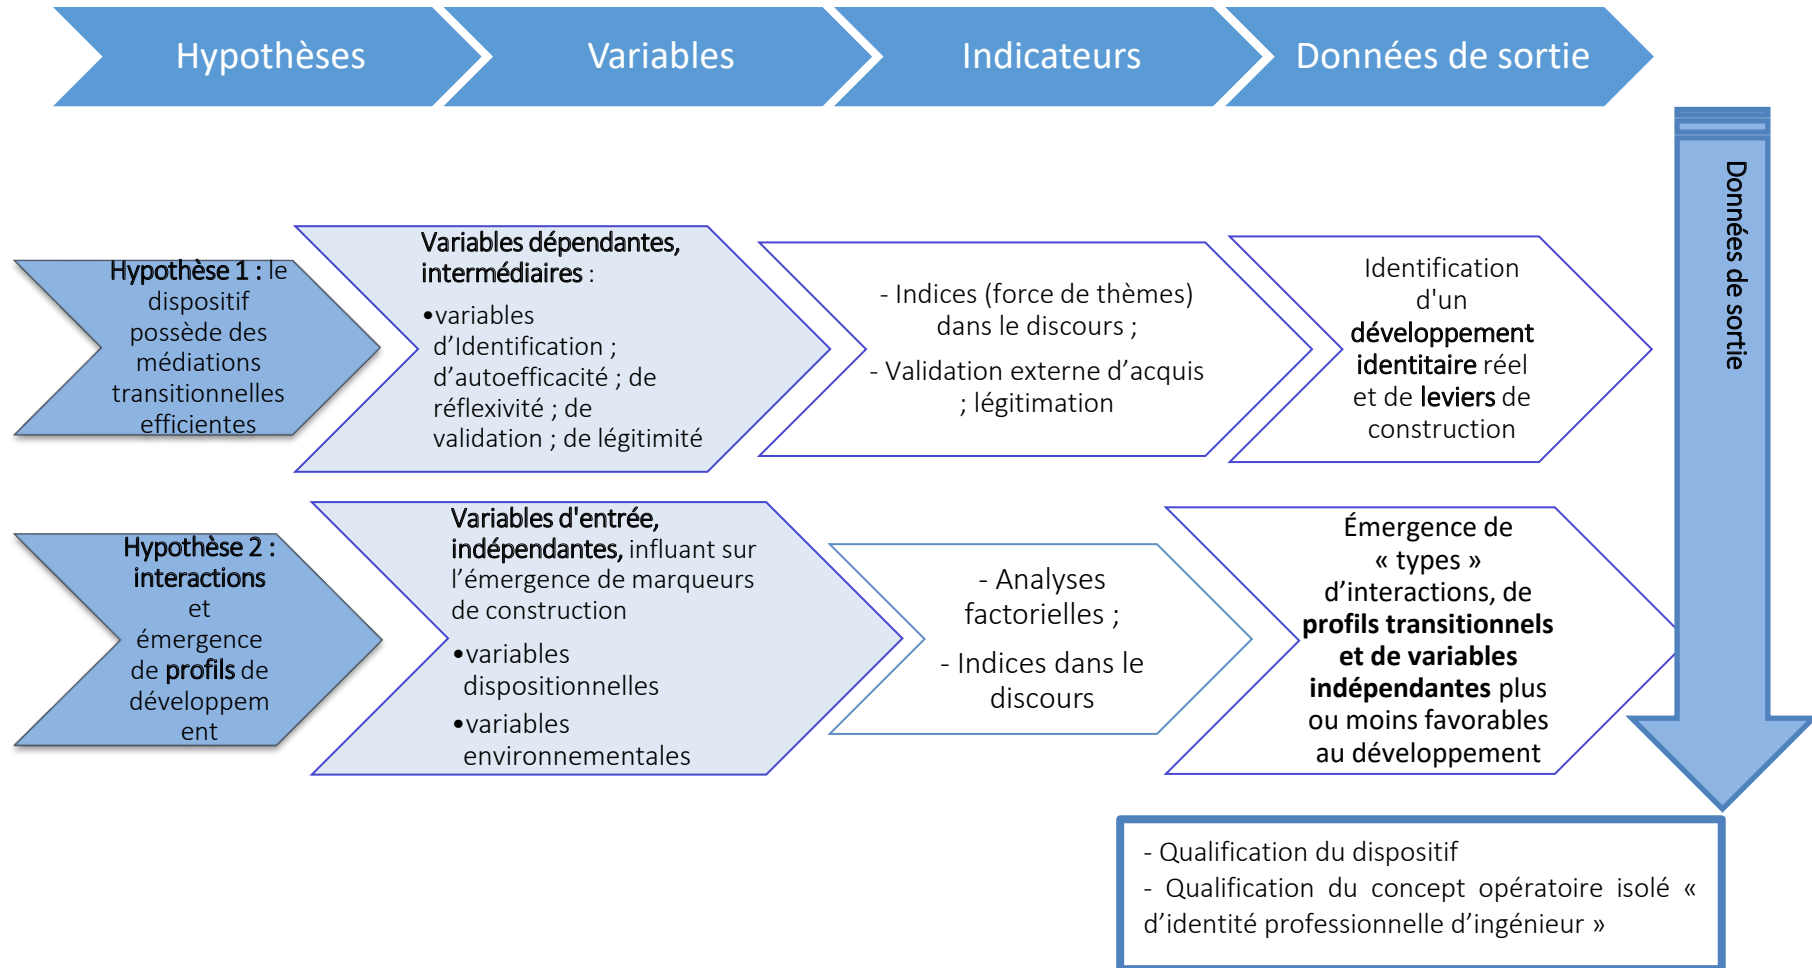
Hypothèses

Variables

Indicateurs

Données de sortie

Données de sortie

Hypothèse 1 : le dispositif possède des médiations transitionnelles efficientes

Variables dépendantes, intermédiaires :

•variables d'Identification ; d'autoefficacité ; de réflexivité ; de validation ; de légitimité

- Indices (force de thèmes) dans le discours ;

- Validation externe d'acquis ; légitimation

Identification d'un développement identitaire réel et de leviers de construction

Hypothèse 2 : interactions et émergence de profils de développement

Variables d'entrée, indépendantes, influant sur l'émergence de marqueurs de construction

•variables dispositionnelles

•variables environnementales

- Analyses factorielles ;

- Indices dans le discours

Émergence de « types » d'interactions, de profils transitionnels et de variables indépendantes plus ou moins favorables au développement

- Qualification du dispositif
- Qualification du concept opératoire isolé « d'identité professionnelle d'ingénieur »